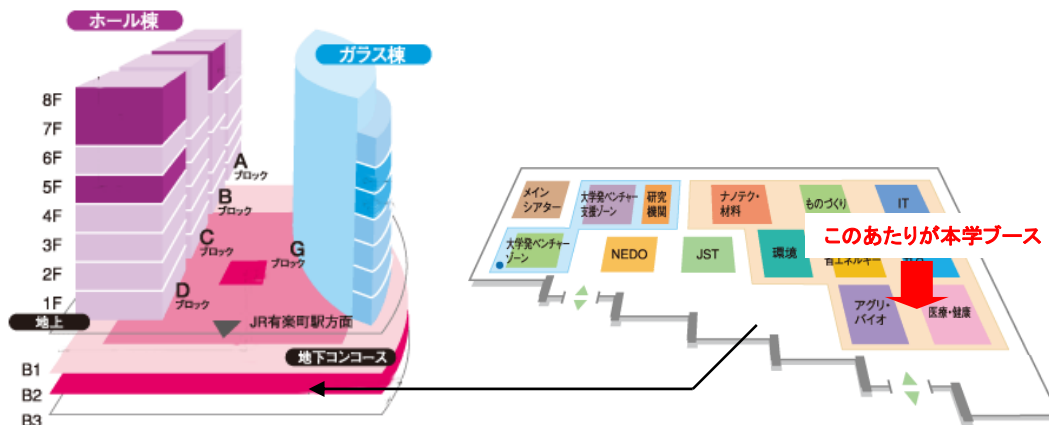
ホール棟

ガラス棟

8F
7F
6F
5F
4F
3F
2F
1F

A ブロック
B ブロック
C ブロック
D ブロック
G ブロック

地上

JR有楽町駅方面

地下コンコース

B1
B2
B3

メイン シアター

大学発ベンチャー 支援ゾーン

研究 機関

大学発ベンチャー ゾーン

NEDO

JST

ナノテク・ 材料

ものづくり

IT

環境

省エネルギー

このあたりが本学ブース

アグリ・ バイオ

医療・健康